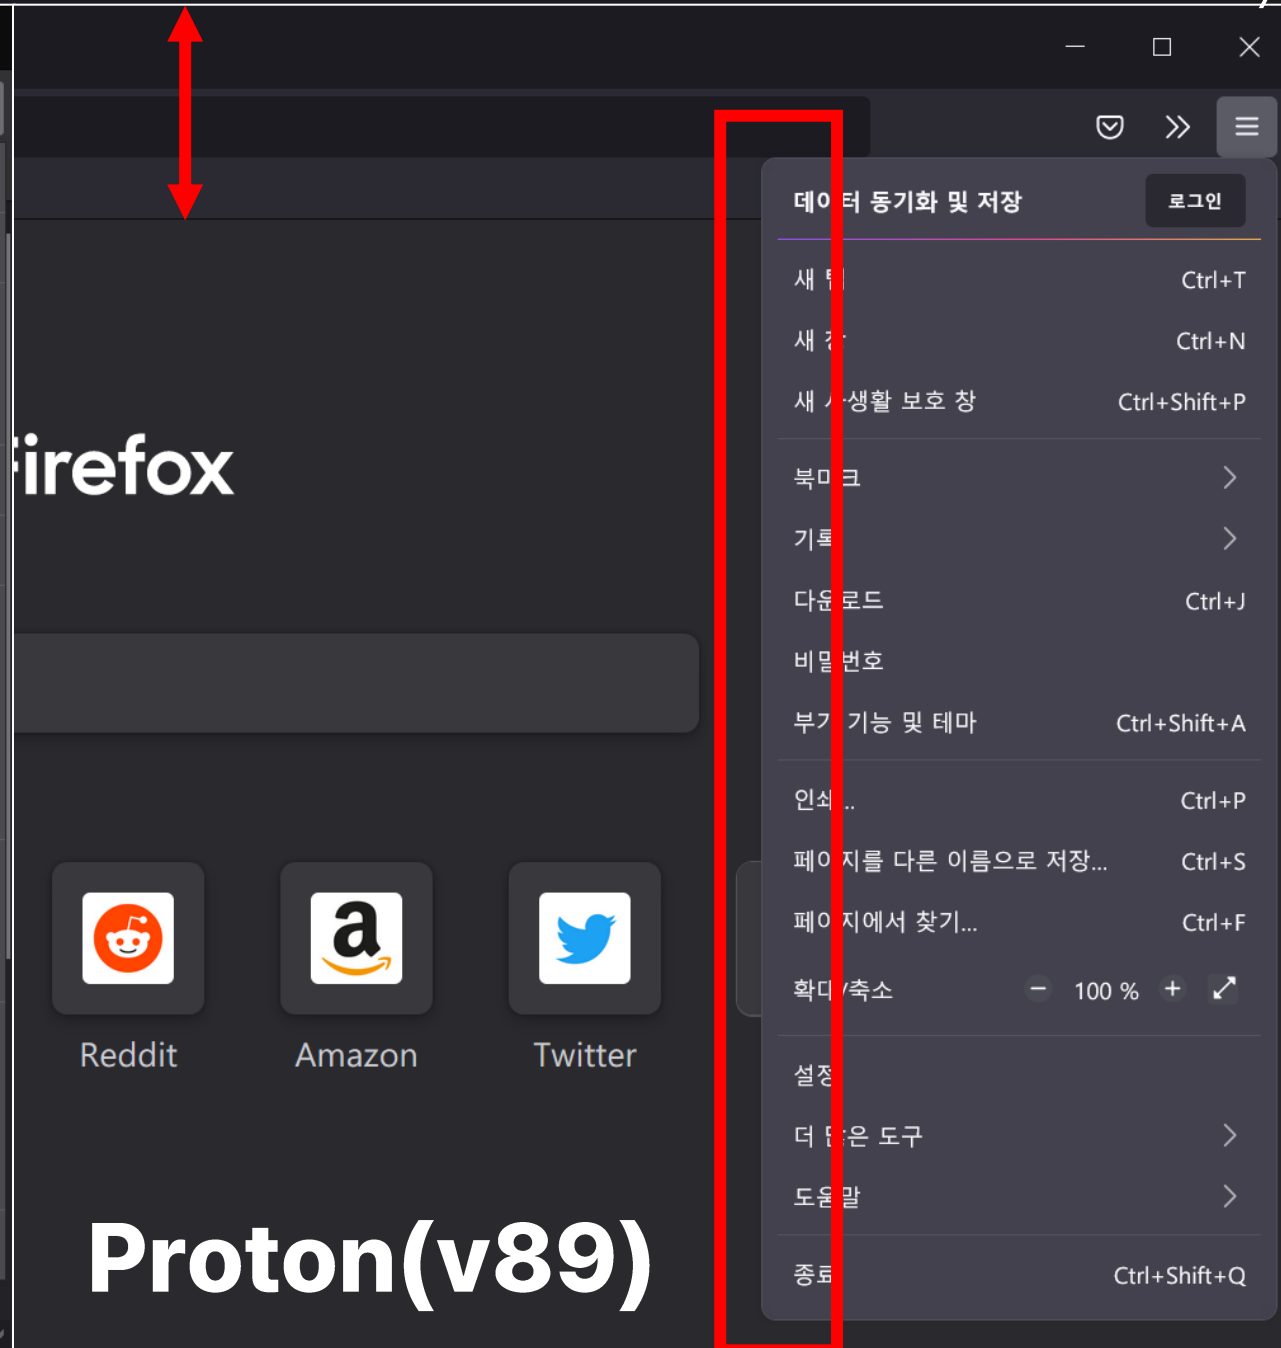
irefox

Reddit
Amazon
Twitter

Proton(v89)

데이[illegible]터 동기화 및 저장
로그인

새 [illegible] Ctrl+T
새 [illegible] Ctrl+N
새 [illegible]생활 보호 창 Ctrl+Shift+P

북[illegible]크
기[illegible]
다운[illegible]로드 Ctrl+J
비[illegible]번호
부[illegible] 기능 및 테마 Ctrl+Shift+A

인쇄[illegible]. Ctrl+P
페이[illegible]지를 다른 이름으로 저장... Ctrl+S
페이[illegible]지에서 찾기... Ctrl+F
확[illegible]/축소 − 100 % +

설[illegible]
더 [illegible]은 도구
도움말

종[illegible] Ctrl+Shift+Q